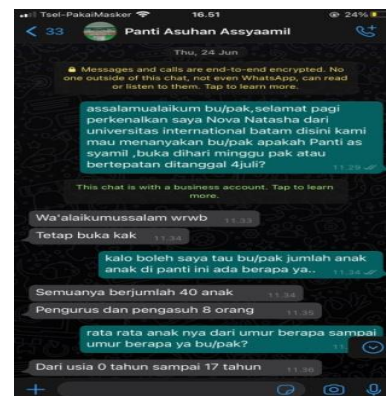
Tsel-PakaiMasker 16.51 24%

< 33 Panti Asuhan Assyaamil

Thu, 24 Jun

Messages and calls are end-to-end encrypted. No one outside of this chat, not even WhatsApp, can read or listen to them. Tap to learn more.

assalamualaikum bu/pak,selamat pagi perkenalkan saya Nova Natasha dari universitas international batam disini kami mau menanyakan bu/pak apakah Panti as syamil ,buka dihari minggu pak atau bertepatan ditanggal 4juli? 11.29

This chat is with a business account. Tap to learn more.

Wa'alaikumussalam wrwb 11.33

Tetap buka kak 11.34

kalo boleh saya tau bu/pak jumlah anak anak di panti ini ada berapa ya.. 11.34

Semuanya berjumlah 40 anak 11.34

Pengurus dan pengasuh 8 orang 11.35

rata rata anak nya dari umur berapa sampai umur berapa ya bu/pak? 11.35

Dari usia 0 tahun sampai 17 tahun 11.36